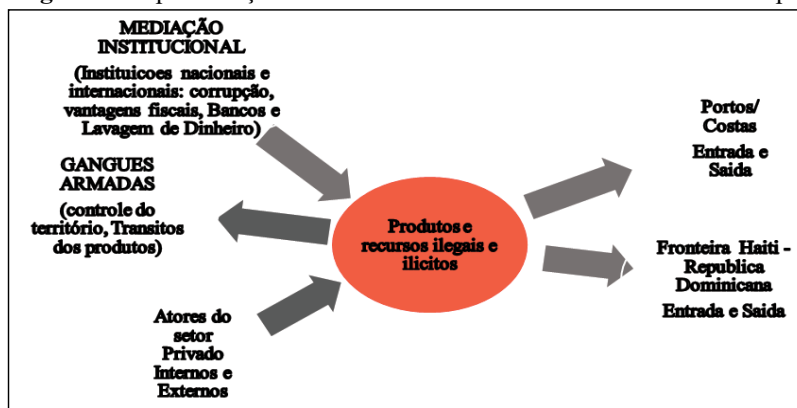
MEDIAÇÃO INSTITUCIONAL

(Instituicoes nacionais e internacionais: corrupção, vantagens fiscais, Bancos e Lavagem de Dinheiro)

GANGUES ARMADAS

(controle do território, Transitos dos produtos)

Atores do setor Privado Internos e Externos

Produtos e recursos ilegais e ilicitos

Portos/ Costas

Entrada e Saida

Fronteira Haiti - Republica Dominicana

Entrada e Saida